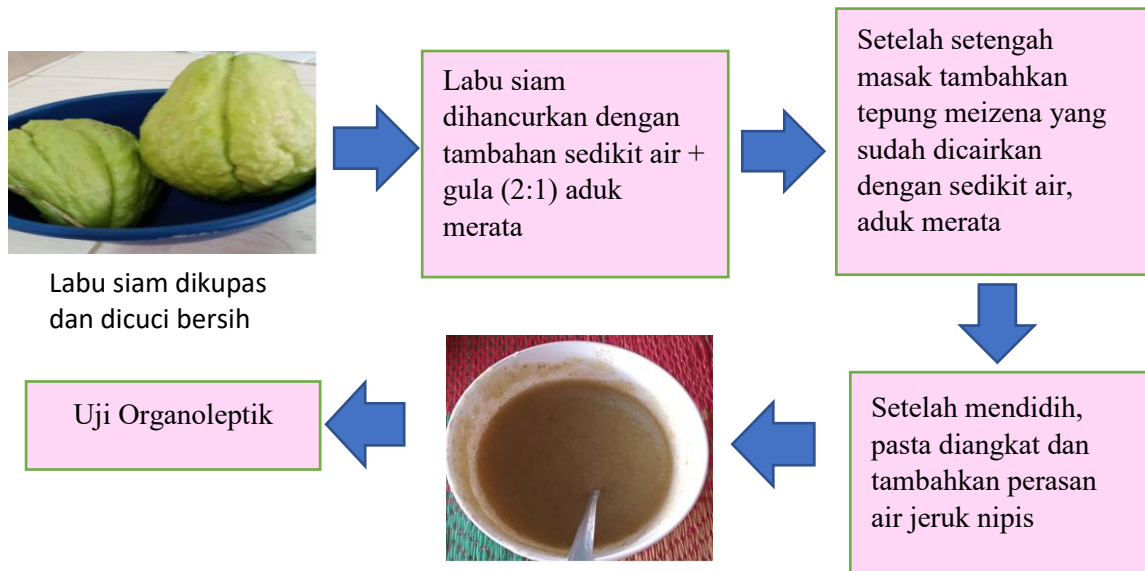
Labu siam dikupas dan dicuci bersih

Labu siam dihancurkan dengan tambahan sedikit air + gula (2:1) aduk merata

Setelah setengah masak tambahkan tepung meizena yang sudah dicairkan dengan sedikit air, aduk merata

Setelah mendidih, pasta diangkat dan tambahkan perasan air jeruk nipis

Uji Organoleptik